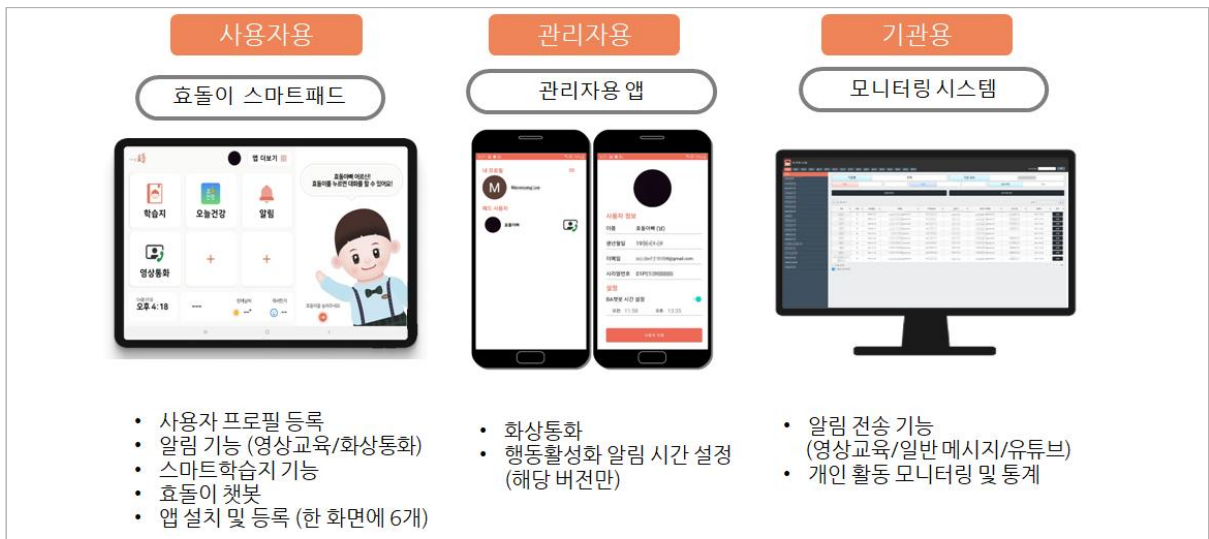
사용자용

효돌이 스마트패드

관리자용

관리자용 앱

기관용

모니터링 시스템

앱 더보기

효돌이를 누르면 대화를 할 수 있어요!

학습지

오늘건강

알림

영상통화

오후 4:18

내 프로필

M

사용자 정보

이름

생년월일

이메일

설정

• 사용자 프로필 등록
• 알림 기능 (영상교육/화상통화)
• 스마트학습지 기능
• 효돌이 챗봇
• 앱 설치 및 등록 (한 화면에 6개)

• 화상통화
• 행동활성화 알림 시간 설정 (해당 버전만)

• 알림 전송 기능 (영상교육/일반 메시지/유튜브)
• 개인 활동 모니터링 및 통계